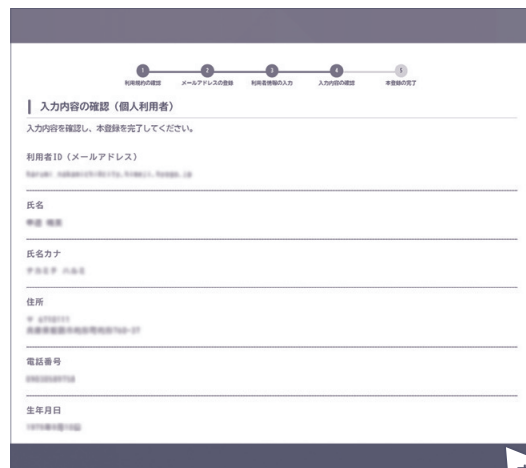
1 利用規約の確認
2 メールアドレスの登録
3 利用者情報の入力
4 入力内容の確認
5 本登録の完了

入力内容の確認（個人利用者）

入力内容を確認し、本登録を完了してください。

利用者ID（メールアドレス）
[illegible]

氏名
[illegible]

氏名カナ
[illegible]

住所
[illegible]

電話番号
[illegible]

生年月日
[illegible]